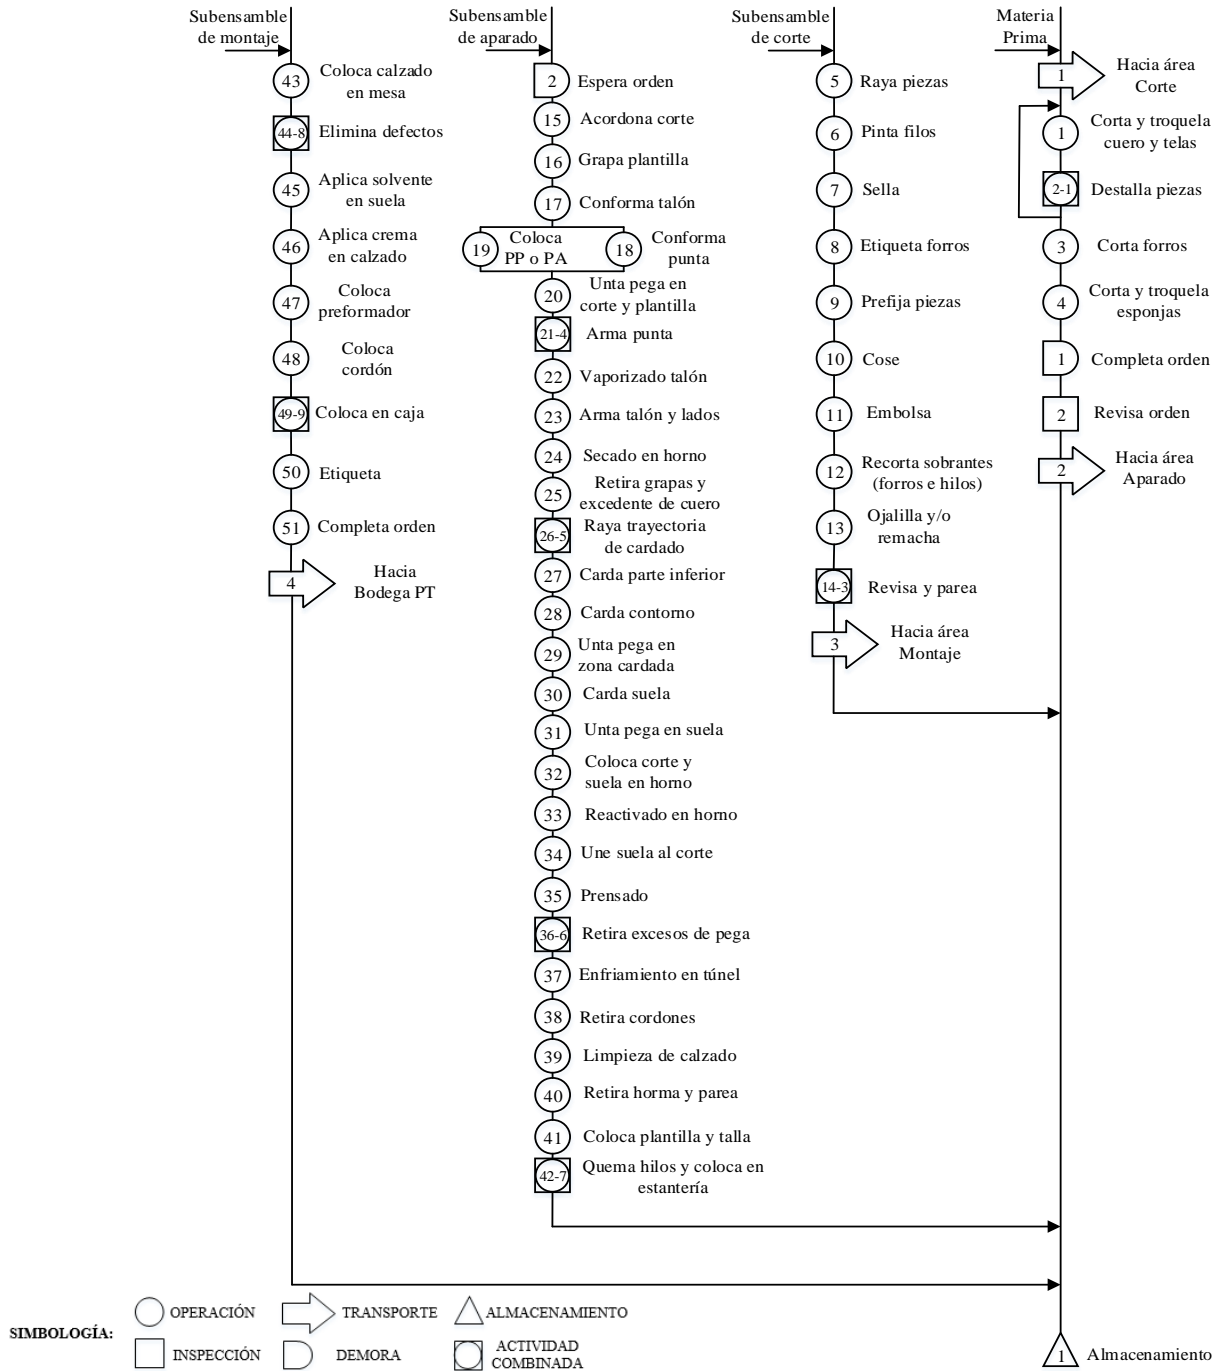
Subensamble de montaje

43 Coloca calzado en mesa
44-8 Elimina defectos
45 Aplica solvente en suela
46 Aplica crema en calzado
47 Coloca preformador
48 Coloca cordón
49-9 Coloca en caja
50 Etiqueta
51 Completa orden
4 Hacia Bodega PT

Subensamble de aparado

2 Espera orden
15 Acordona corte
16 Grapa plantilla
17 Conforma talón
19 Coloca PP o PA
18 Conforma punta
20 Unta pega en corte y plantilla
21-4 Arma punta
22 Vaporizado talón
23 Arma talón y lados
24 Secado en horno
25 Retira grapas y excedente de cuero
26-5 Raya trayectoria de cardado
27 Carda parte inferior
28 Carda contorno
29 Unta pega en zona cardada
30 Carda suela
31 Unta pega en suela
32 Coloca corte y suela en horno
33 Reactivado en horno
34 Une suela al corte
35 Prensado
36-6 Retira excesos de pega
37 Enfriamiento en túnel
38 Retira cordones
39 Limpieza de calzado
40 Retira horma y parea
41 Coloca plantilla y talla
42-7 Quema hilos y coloca en estantería

Subensamble de corte

5 Raya piezas
6 Pinta filos
7 Sella
8 Etiqueta forros
9 Prefija piezas
10 Cose
11 Embolsa
12 Recorta sobrantes (forros e hilos)
13 Ojalilla y/o remacha
14-3 Revisa y parea
3 Hacia área Montaje

Materia Prima

1 Hacia área Corte
1 Corta y troquela cuero y telas
2-1 Destalla piezas
3 Corta forros
4 Corta y troquela esponjas
1 Completa orden
2 Revisa orden
2 Hacia área Aparado

1 Almacenamiento

SIMBOLOGÍA: OPERACIÓN TRANSPORTE ALMACENAMIENTO INSPECCIÓN DEMORA ACTIVIDAD COMBINADA